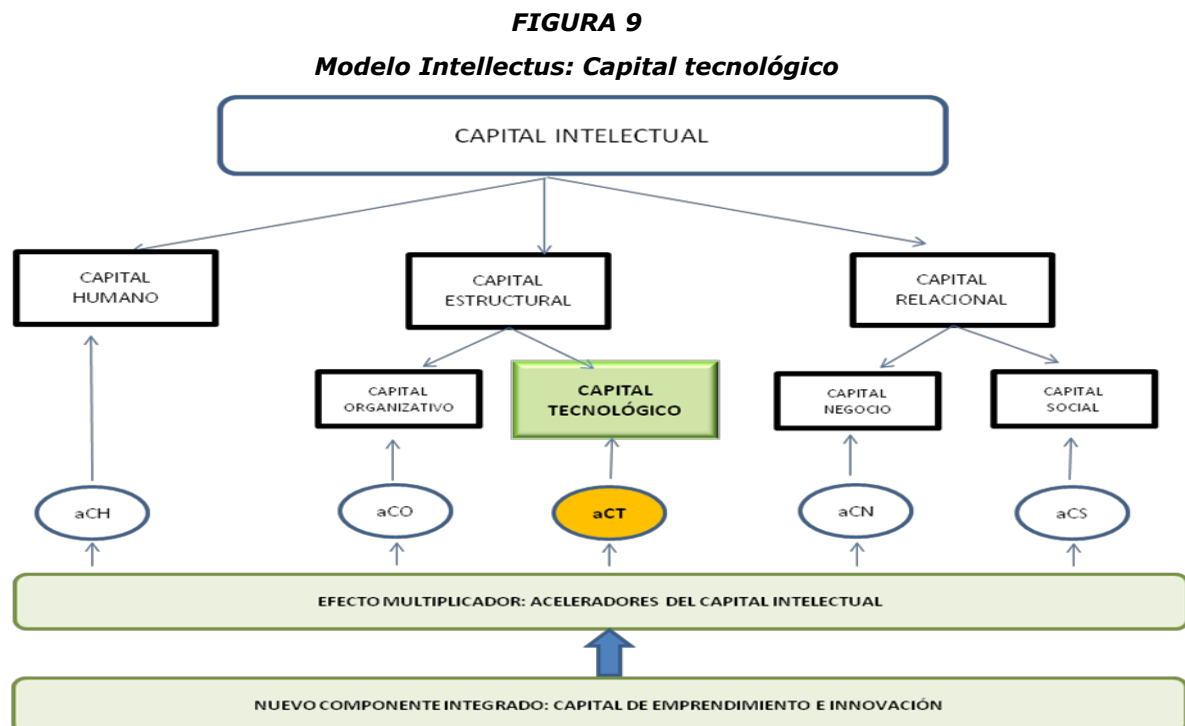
FIGURA 9

Modelo Intellectus: Capital tecnológico

CAPITAL INTELECTUAL

CAPITAL HUMANO

CAPITAL ESTRUCTURAL

CAPITAL RELACIONAL

CAPITAL ORGANIZATIVO

CAPITAL TECNOLÓGICO

CAPITAL NEGOCIO

CAPITAL SOCIAL

aCH

aCO

aCT

aCN

aCS

EFECTO MULTIPLICADOR: ACELERADORES DEL CAPITAL INTELECTUAL

NUEVO COMPONENTE INTEGRADO: CAPITAL DE EMPRENDIMIENTO E INNOVACIÓN